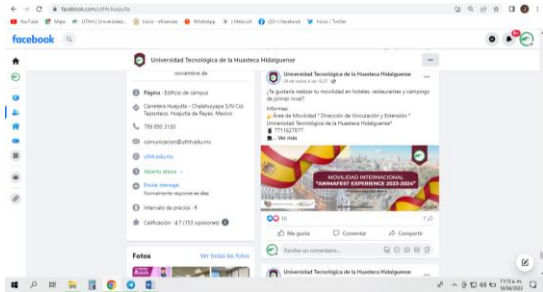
facebook.com/uthh.huejutla

YouTube Maps UTHH | Universidad... Inicio - eHuecas WhatsApp | Mexicol (20+) Facebook Inicio / Twitter

facebook

Universidad Tecnológica de la Huasteca Hidalguense

noviembre de

Página · Edificio de campus

Carretera Huejutla - Chalahuiyapa S/N Col. Tepoxteco, Huejutla de Reyes, Mexico

789 896 2100

comunicacion@uthh.edu.mx

uthh.edu.mx

Abierto ahora

Enviar mensaje
Normalmente responde en días

Intervalo de precios · $

Calificación · 4.7 (155 opiniones)

Fotos

Ver todas las fotos

Universidad Tecnológica de la Huasteca Hidalguense
28 de marzo a las 15:27

¿Te gustaría realizar tu movilidad en hoteles, restaurantes y camping de primer nivel?

Informes:
Área de Movilidad * Dirección de Vinculación y Extensión *
Universidad Tecnológica de la Huasteca Hidalguense*
7711627877
... Ver más

MOVILIDAD INTERNACIONAL
"ANIMAFEST EXPERIENCE 2023-2024"

10

Me gusta Comentar Compartir

Escribe un comentario...

Universidad Tecnológica de la Huasteca Hidalguense